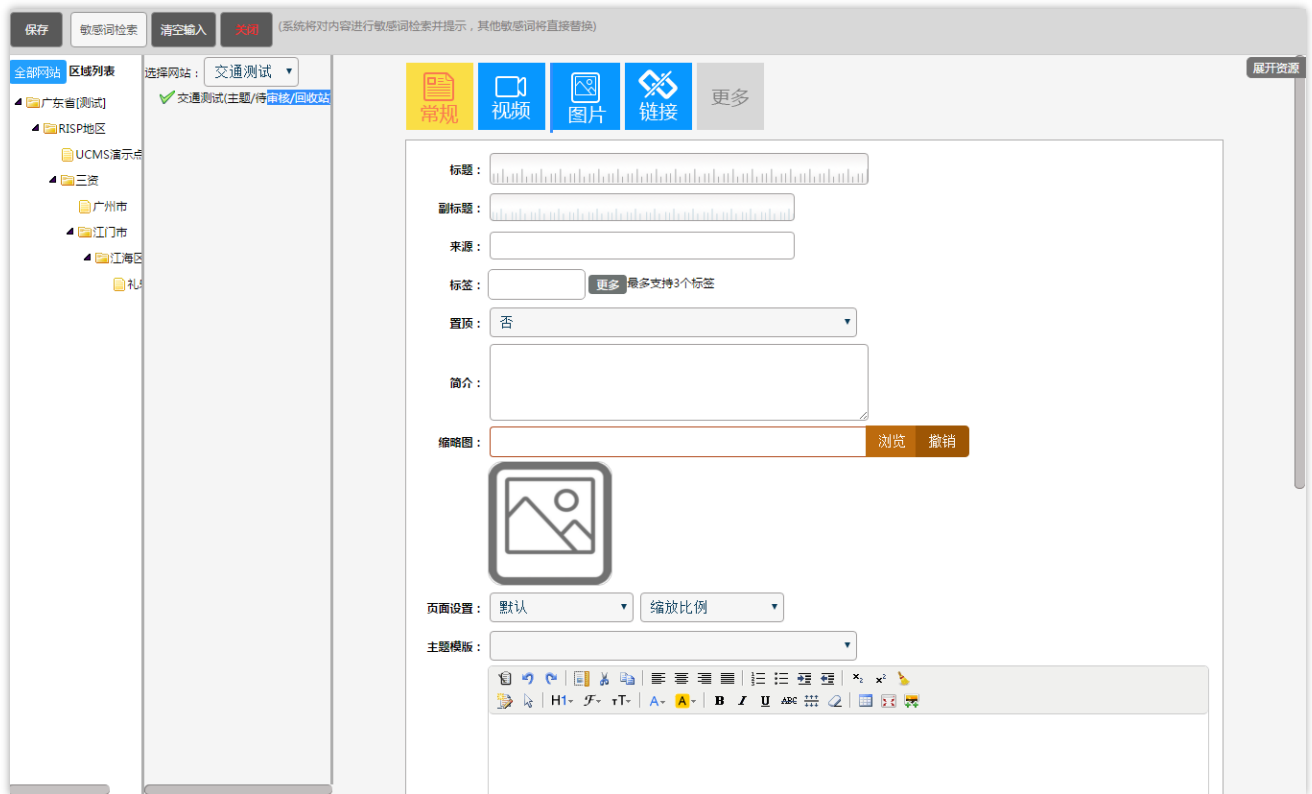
保存 敏感词检索 清空输入 关闭 (系统将对内容进行敏感词检索并提示，其他敏感词将直接替换)

全部网站 区域列表

广东省[测试]
RISP地区
UCMS演示点
三资
广州市
江门市
江海区
礼

选择网站： 交通测试
交通测试(主题/待审核/回收站

展开资源

常规 视频 图片 链接 更多

标题：
副标题：
来源：
标签： 更多 最多支持3个标签
置顶： 否
简介：
缩略图： 浏览 撤销
页面设置： 默认 缩放比例
主题模版：
H1 B I U ABC